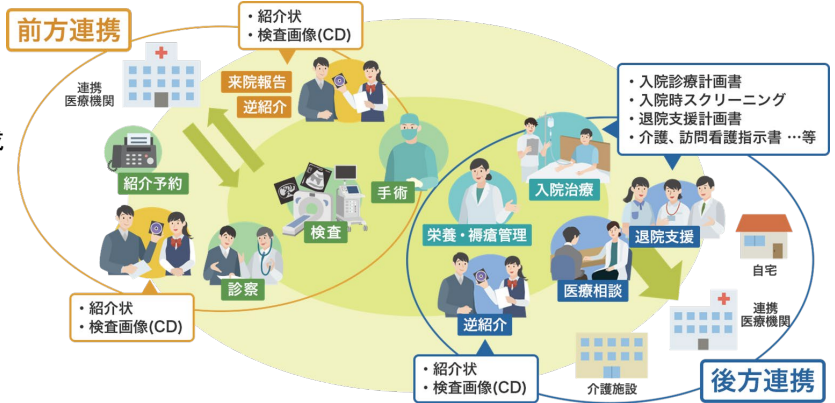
前方連携

・紹介状
・検査画像(CD)

連携
医療機関

来院報告

逆紹介

紹介予約

手術

検査

診察

・紹介状
・検査画像(CD)

・入院診療計画書
・入院時スクリーニング
・退院支援計画書
・介護、訪問看護指示書 …等

入院治療

栄養・褥瘡管理

退院支援

自宅

医療相談

逆紹介

連携
医療機関

・紹介状
・検査画像(CD)

介護施設

後方連携